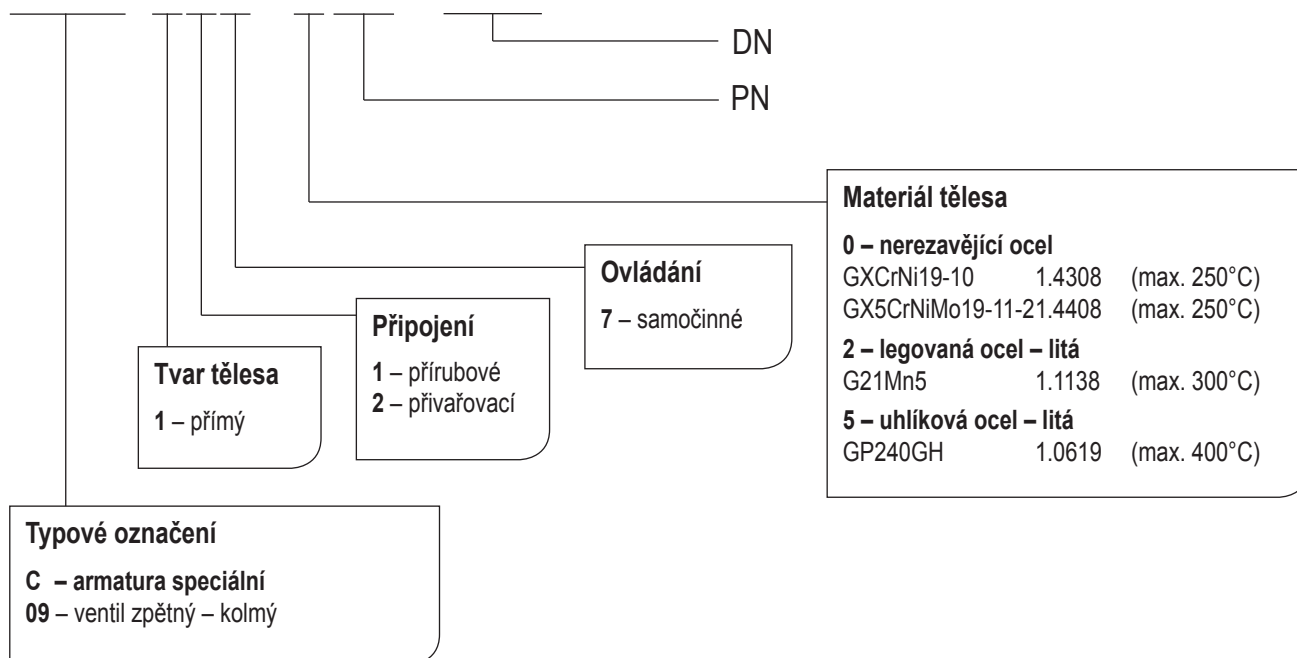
DN

PN

Materiál tělesa

0 – nerezavějící ocel
GXCrNi19-10 1.4308 (max. 250°C)
GX5CrNiMo19-11-21.4408 (max. 250°C)

2 – legovaná ocel – litá
G21Mn5 1.1138 (max. 300°C)

5 – uhlíková ocel – litá
GP240GH 1.0619 (max. 400°C)

Ovládání

7 – samočinné

Připojení

1 – přírubové
2 – přivařovací

Tvar tělesa

1 – přímý

Typové označení

C – armatura speciální
09 – ventil zpětný – kolmý